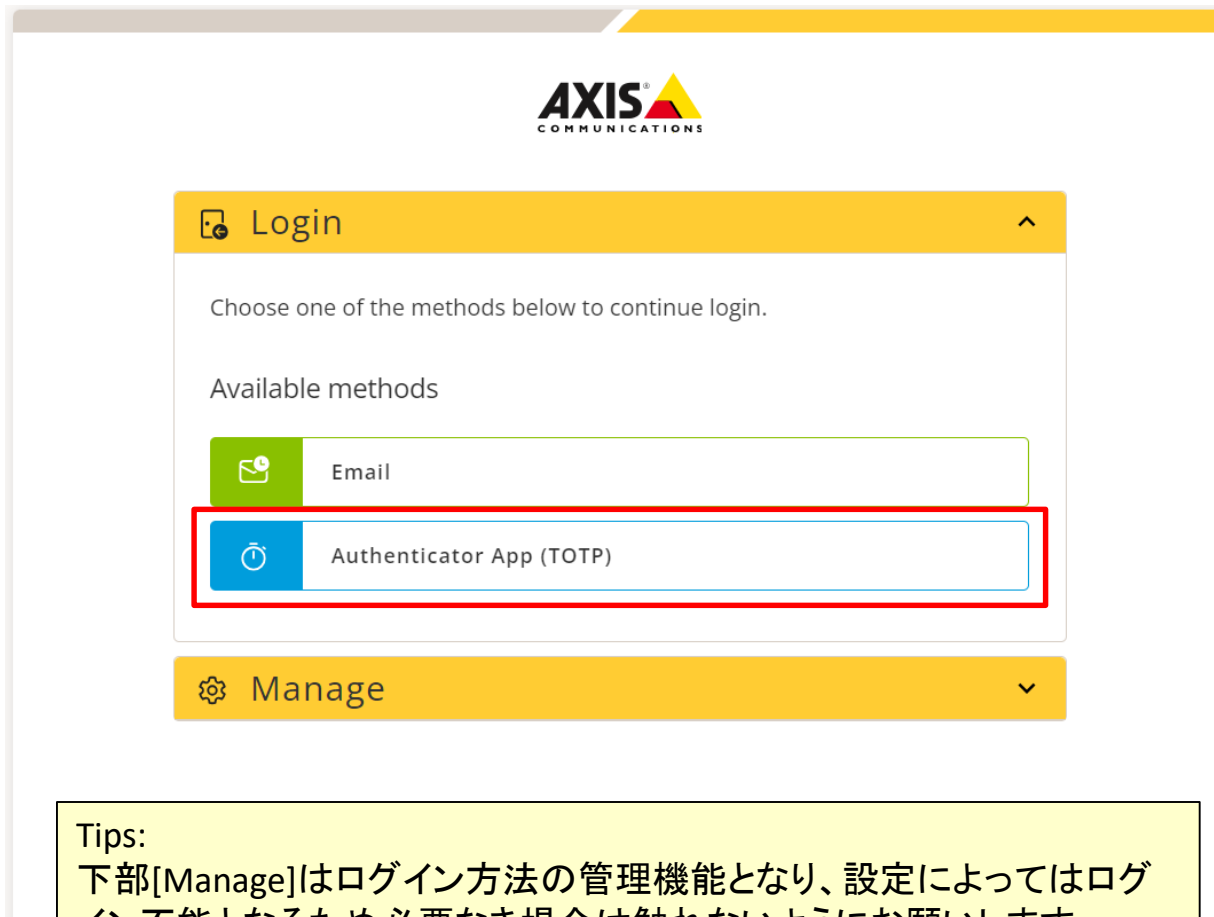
AXIS
COMMUNICATIONS

Login

Choose one of the methods below to continue login.

Available methods

Email

Authenticator App (TOTP)

Manage

Tips:
下部[Manage]はログイン方法の管理機能となり、設定によってはログ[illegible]